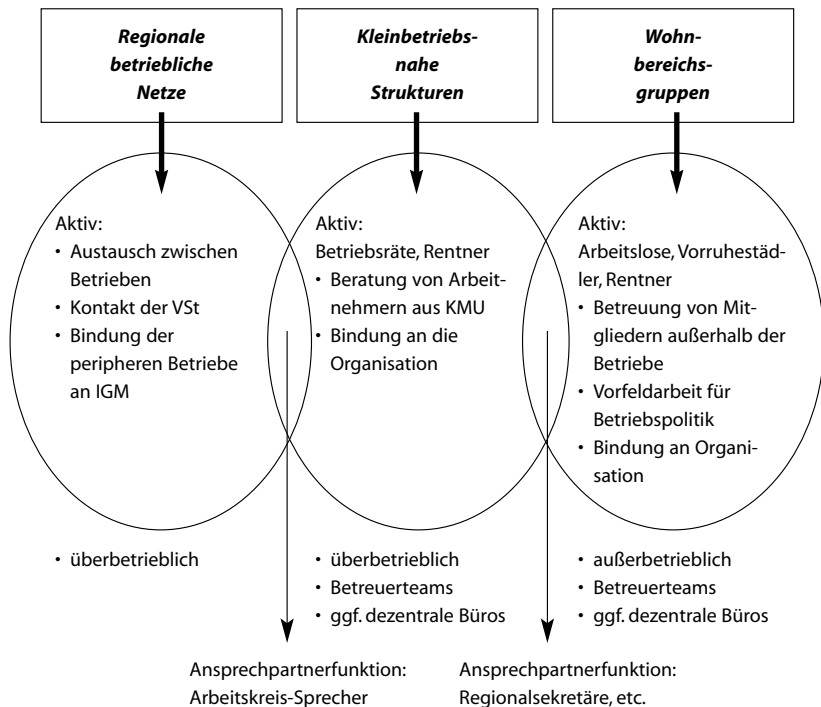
**Regionale betriebliche Netze**

**Kleinbetriebsnahe Strukturen**

**Wohnbereichsgruppen**

Aktiv:
• Austausch zwischen Betrieben
• Kontakt der VSt
• Bindung der peripheren Betriebe an IGM

Aktiv:
Betriebsräte, Rentner
• Beratung von Arbeitnehmern aus KMU
• Bindung an die Organisation

Aktiv:
Arbeitslose, Vorruheständler, Rentner
• Betreuung von Mitgliedern außerhalb der Betriebe
• Vorfeldarbeit für Betriebspolitik
• Bindung an Organisation

• überbetrieblich

• überbetrieblich
• Betreuerteams
• ggf. dezentrale Büros

• außerbetrieblich
• Betreuerteams
• ggf. dezentrale Büros

Ansprechpartnerfunktion:
Arbeitskreis-Sprecher

Ansprechpartnerfunktion:
Regionalsekretäre, etc.